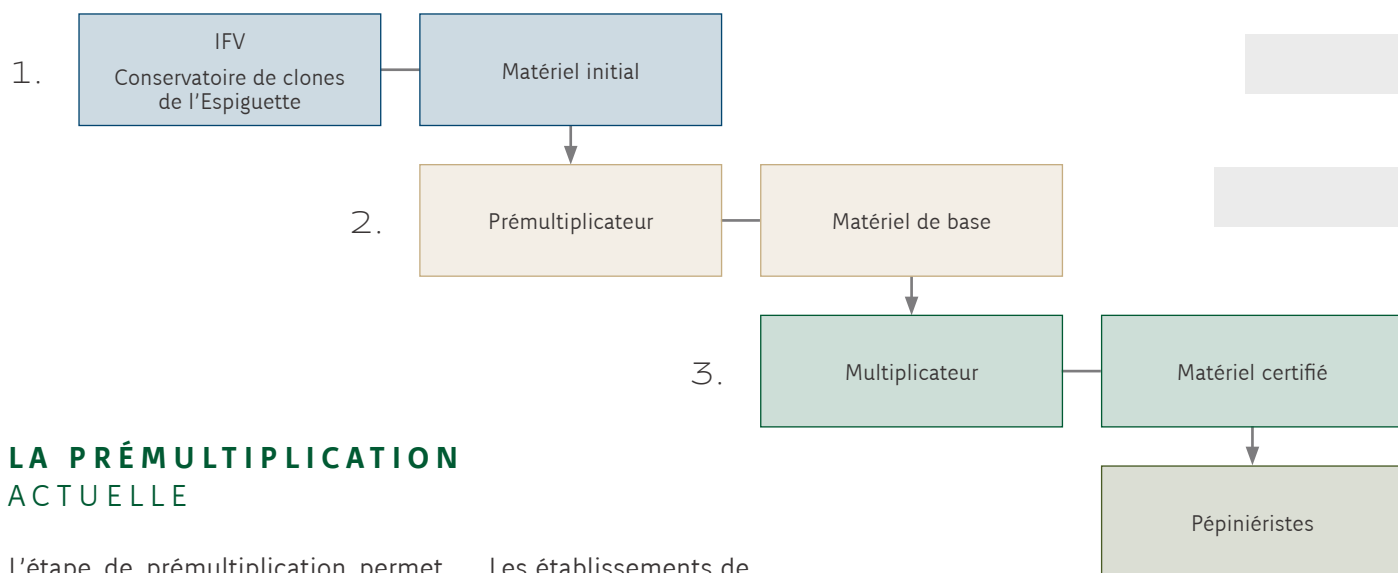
1.

IFV
Conservatoire de clones de l'Espiguette

Matériel initial

2.

Prémultiplicateur

Matériel de base

3.

Multiplicateur

Matériel certifié

Pépiniéristes

LA PRÉMULTIPLICATION ACTUELLE

L'étape de prémultiplication permet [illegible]

Les établissements de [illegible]